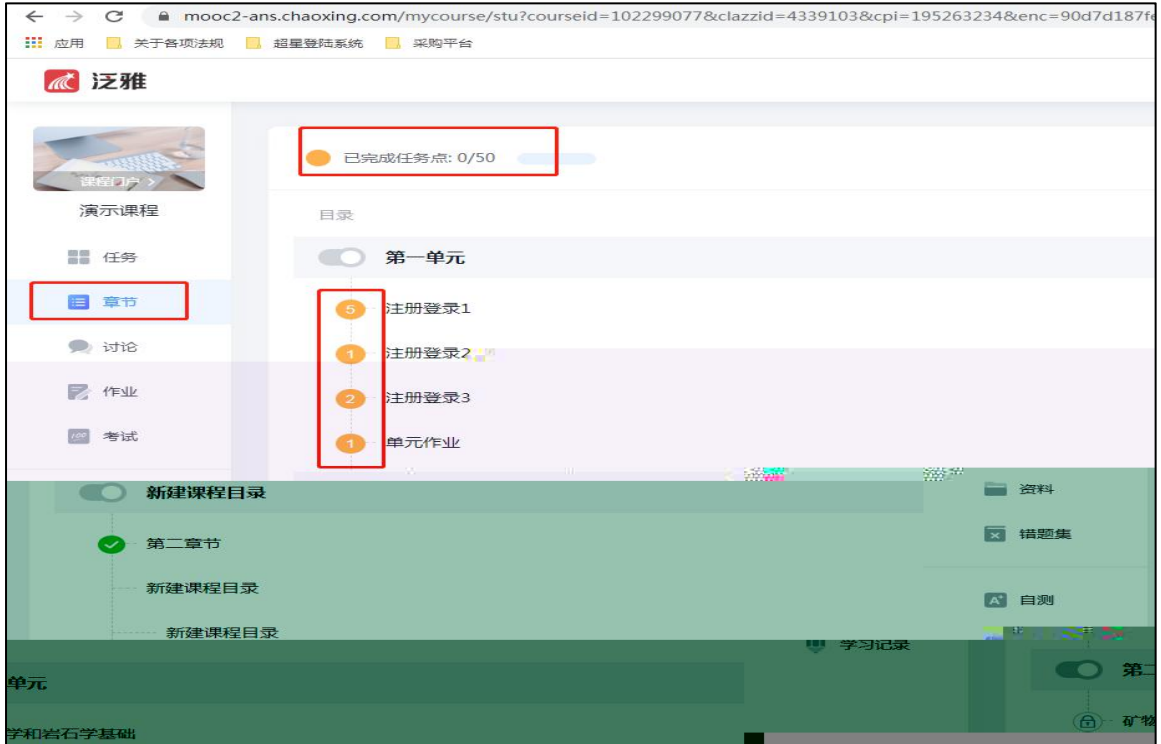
mooc2-ans.chaoxing.com/mycourse/stu?courseid=102299077&clazzid=4339103&cpi=195263234&enc=90d7d187f

应用 关于各项法规 超星登陆系统 采购平台

泛雅

课程门户 >

演示课程

任务

章节

讨论

作业

考试

已完成任务点: 0/50

目录

第一单元

5 注册登录1

1 注册登录2

2 注册登录3

1 单元作业

新建课程目录

第二章节

新建课程目录

新建课程目录

资料

错题集

自测

学习记录

单元

学和岩石学基础

第

矿物